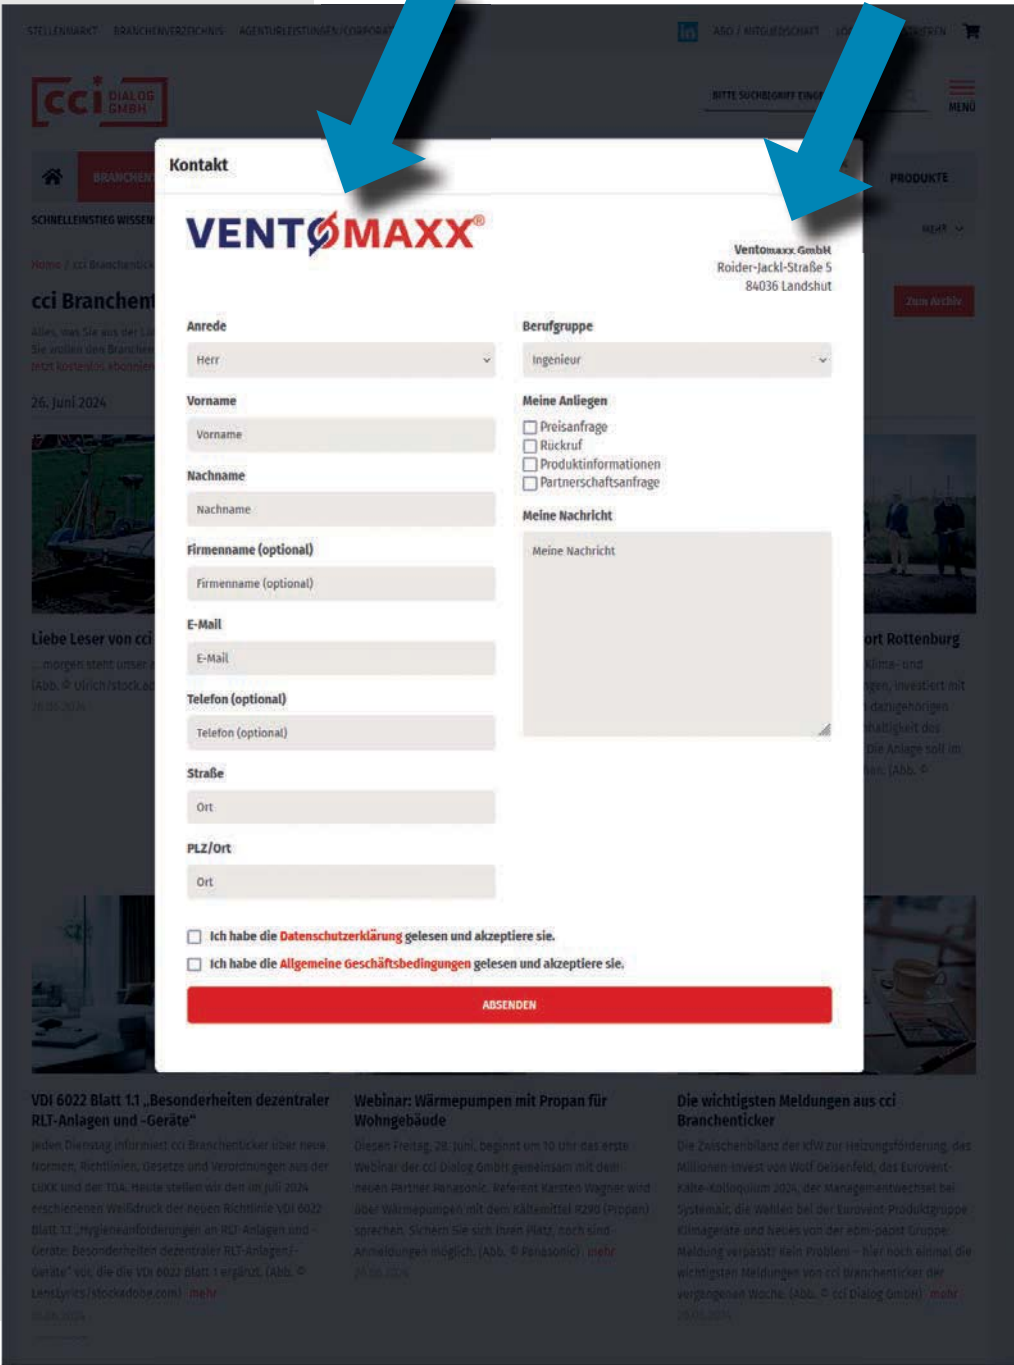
STELLENMARKT BRANCHENVERZEICHNIS AGENTURLEISTUNGEN/CORPORATE ABO / MITGLIEDSCHAFT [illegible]

cci DIALOG GMBH

BITTE SUCHBEGRIFF EINGE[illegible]

MENÜ

BRANCHEN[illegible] PRODUKTE

SCHNELLEINSTIEG WISSEN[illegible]

Home / cci Branchentick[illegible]

cci Branchent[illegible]

26. Juni 2024

Zum Archiv

Kontakt

VENTOMAXX®

Ventomaxx GmbH
Roider-Jackl-Straße 5
84036 Landshut

Anrede
Herr

Berufgruppe
Ingenieur

Vorname
Vorname

Meine Anliegen
Preisanfrage
Rückruf
Produktinformationen
Partnerschaftsanfrage

Nachname
Nachname

Meine Nachricht
Meine Nachricht

Firmenname (optional)
Firmenname (optional)

E-Mail
E-Mail

Telefon (optional)
Telefon (optional)

Straße
Ort

PLZ/Ort
Ort

Ich habe die Datenschutzerklärung gelesen und akzeptiere sie.

Ich habe die Allgemeine Geschäftsbedingungen gelesen und akzeptiere sie.

ABSENDEN

Liebe Leser von cci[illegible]

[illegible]ort Rottenburg

VDI 6022 Blatt 1.1 „Besonderheiten dezentraler RLT-Anlagen und -Geräte"

Webinar: Wärmepumpen mit Propan für Wohngebäude

Die wichtigsten Meldungen aus cci Branchenticker